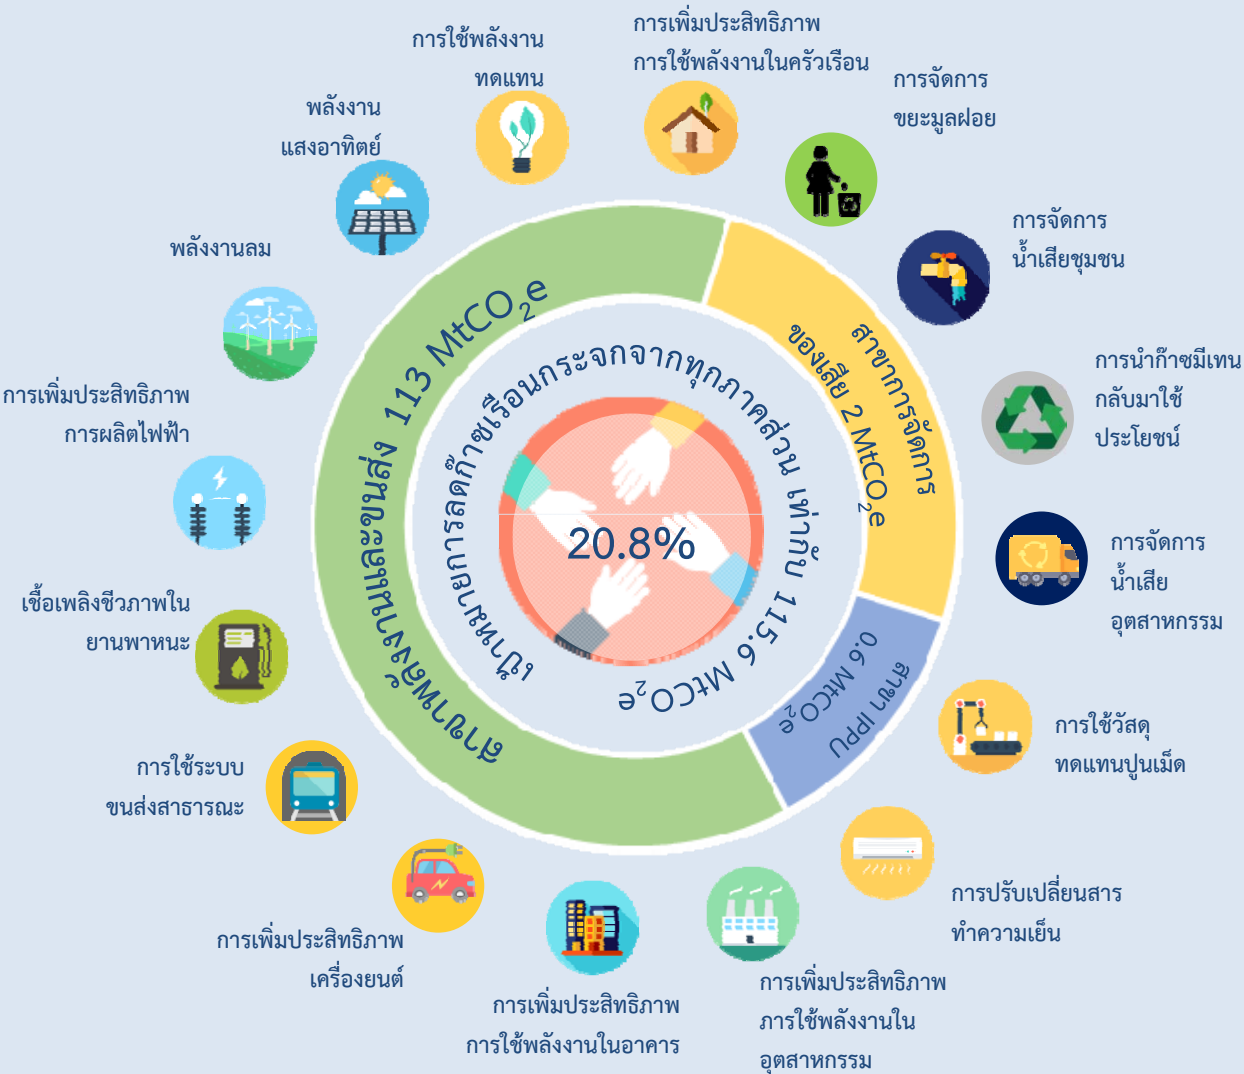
การใช้พลังงานทดแทน

การเพิ่มประสิทธิภาพการใช้พลังงานในครัวเรือน

การจัดการขยะมูลฝอย

พลังงานแสงอาทิตย์

การจัดการน้ำเสียชุมชน

พลังงานลม

การนำก๊าซมีเทนกลับมาใช้ประโยชน์

การเพิ่มประสิทธิภาพการผลิตไฟฟ้า

การจัดการน้ำเสียอุตสาหกรรม

เชื้อเพลิงชีวภาพในยานพาหนะ

การใช้วัสดุทดแทนปูนเม็ด

การใช้ระบบขนส่งสาธารณะ

การปรับเปลี่ยนสารทำความเย็น

การเพิ่มประสิทธิภาพเครื่องยนต์

การเพิ่มประสิทธิภาพการใช้พลังงานในอาคาร

การเพิ่มประสิทธิภาพการใช้พลังงานในอุตสาหกรรม

สาขาพลังงานและขนส่ง 113 MtCO$_2$e

สาขาการจัดการของเสีย 2 MtCO$_2$e

สาขา IPPU 0.6 MtCO$_2$e

เป้าหมายการลดก๊าซเรือนกระจกจากทุกภาคส่วน เท่ากับ 115.6 MtCO$_2$e

20.8%